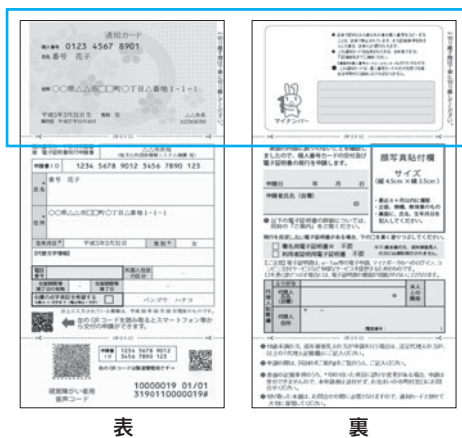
通知カード

個人番号 0123 4567 8901

氏名 番号 花子

住所 ○○県△△市□□町○丁目△番地1-1-1

平成3年3月31日 性別 女

1234 5678 9012 3456 7890 123

番号 花子

○○県△△市□□町○丁目△番地1-1-1

生年月日 平成3年3月31日 性別 女

バンゴウ ハナコ

10000019 01/01
3190110000019

マイナンバー

顔写真貼付欄

サイズ
(縦4.5cm×横3.5cm)

表

裏